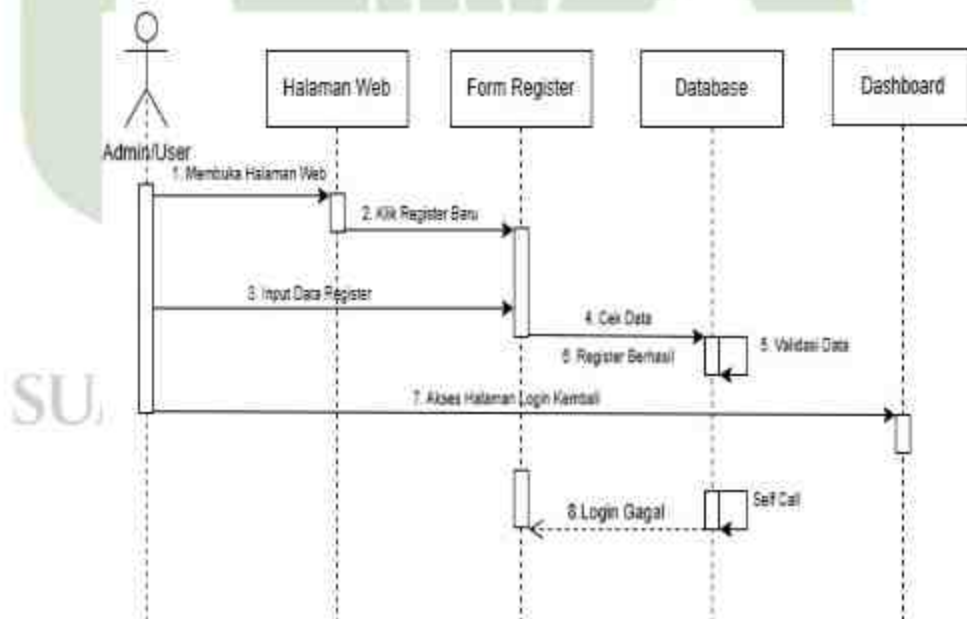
Halaman Web

Form Register

Database

Dashboard

Admin/User

1. Membuka Halaman Web

2. Klik Register Baru

3. Input Data Register

4. Cek Data

5. Validasi Data

6. Register Berhasil

7. Akses Halaman Login Kembali

Self Call

8.Login Gagal

SU